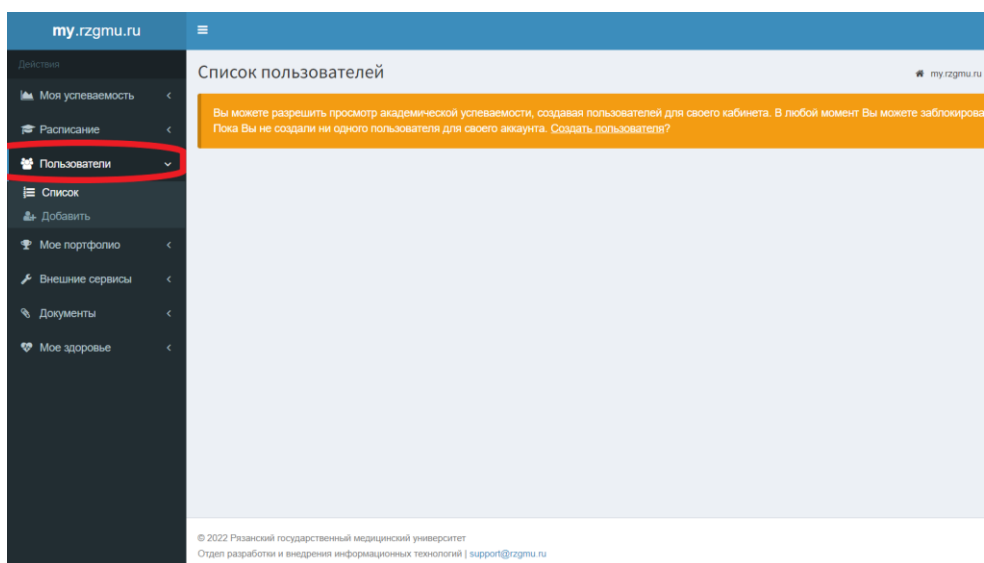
my.rzgmu.ru

≡

Действия

Моя успеваемость

Расписание

Пользователи

Список

Добавить

Мое портфолио

Внешние сервисы

Документы

Мое здоровье

Список пользователей

my.rzgmu.ru

Вы можете разрешить просмотр академической успеваемости, создавая пользователей для своего кабинета. В любой момент Вы можете заблокирова
Пока Вы не создали ни одного пользователя для своего аккаунта. Создать пользователя?

© 2022 Рязанский государственный медицинский университет
Отдел разработки и внедрения информационных технологий | support@rzgmu.ru